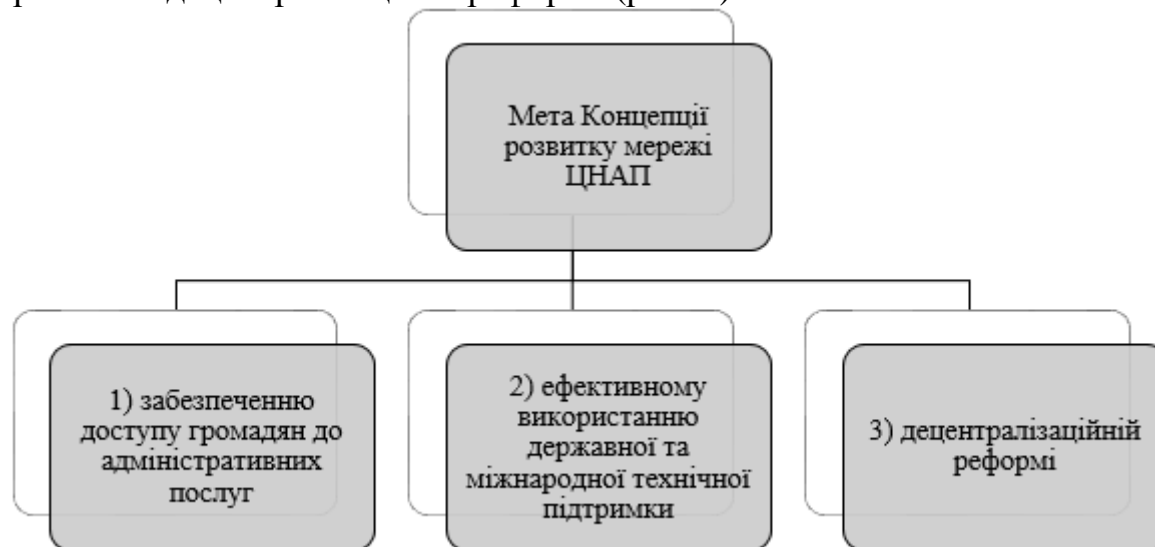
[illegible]

Мета Концепції розвитку мережі ЦНАП

1) забезпеченню доступу громадян до адміністративних послуг

2) ефективному використанню державної та міжнародної технічної підтримки

3) децентралізаційній реформі